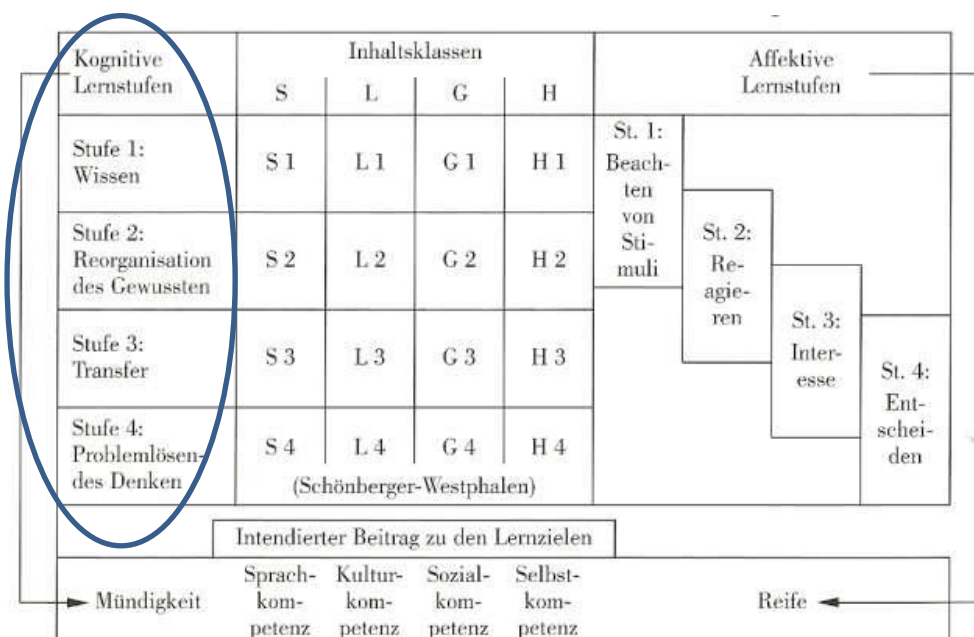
| Kognitive Lernstufen | Inhaltsklassen S | L | G | H | Affektive Lernstufen |
|---|---|---|---|---|---|
| Stufe 1: Wissen | S 1 | L 1 | G 1 | H 1 | St. 1: Beachten von Stimuli |
| Stufe 2: Reorganisation des Gewussten | S 2 | L 2 | G 2 | H 2 | St. 2: Reagieren |
| Stufe 3: Transfer | S 3 | L 3 | G 3 | H 3 | St. 3: Interesse |
| Stufe 4: Problemlösendes Denken | S 4 | L 4 | G 4 | H 4 | St. 4: Entscheiden |

(Schönberger-Westphalen)

Intendierter Beitrag zu den Lernzielen

Mündigkeit | Sprachkompetenz | Kulturkompetenz | Sozialkompetenz | Selbstkompetenz | Reife